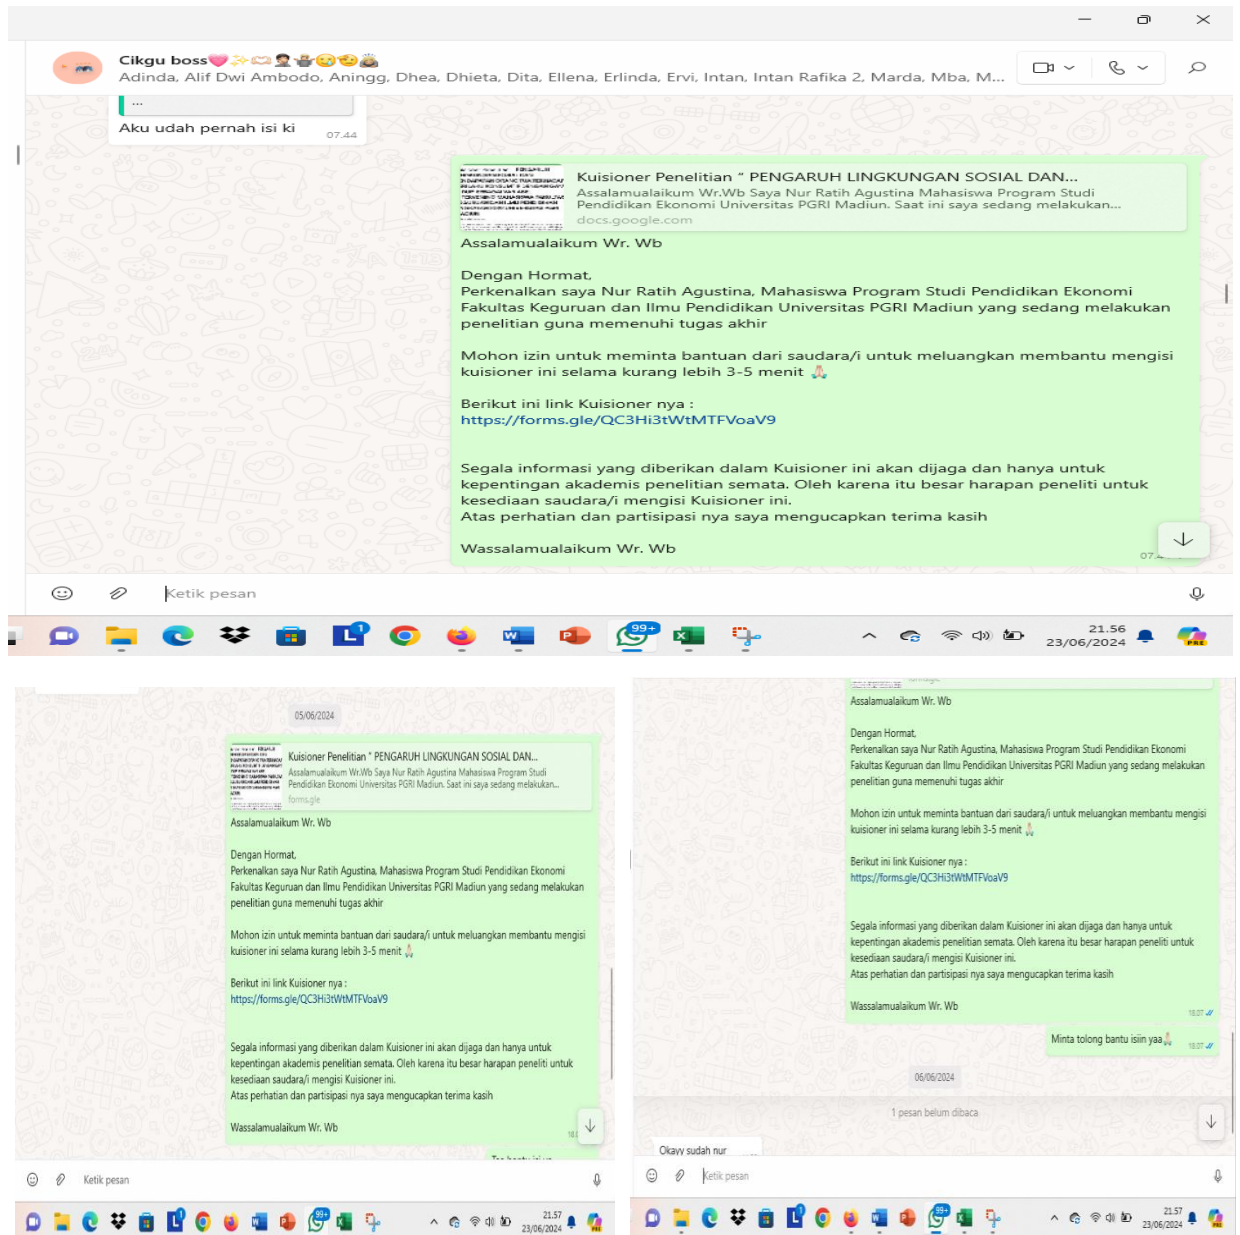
Cikgu boss💗
Adinda, Alif Dwi Ambodo, Aningg, Dhea, Dhieta, Dita, Ellena, Erlinda, Ervi, Intan, Intan Rafika 2, Marda, Mba, M...

...
Aku udah pernah isi ki 07.44

Kuisioner Penelitian " PENGARUH LINGKUNGAN SOSIAL DAN...
Assalamualaikum Wr.Wb Saya Nur Ratih Agustina Mahasiswa Program Studi Pendidikan Ekonomi Universitas PGRI Madiun. Saat ini saya sedang melakukan...
docs.google.com

Assalamualaikum Wr. Wb

Dengan Hormat,
Perkenalkan saya Nur Ratih Agustina, Mahasiswa Program Studi Pendidikan Ekonomi Fakultas Keguruan dan Ilmu Pendidikan Universitas PGRI Madiun yang sedang melakukan penelitian guna memenuhi tugas akhir

Mohon izin untuk meminta bantuan dari saudara/i untuk meluangkan membantu mengisi kuisioner ini selama kurang lebih 3-5 menit 🙏

Berikut ini link Kuisioner nya :
https://forms.gle/QC3Hi3tWtMTFVoaV9

Segala informasi yang diberikan dalam Kuisioner ini akan dijaga dan hanya untuk kepentingan akademis penelitian semata. Oleh karena itu besar harapan peneliti untuk kesediaan saudara/i mengisi Kuisioner ini.
Atas perhatian dan partisipasi nya saya mengucapkan terima kasih

Wassalamualaikum Wr. Wb

Ketik pesan

21.56
23/06/2024

05/06/2024

Kuisioner Penelitian " PENGARUH LINGKUNGAN SOSIAL DAN...
Assalamualaikum Wr.Wb Saya Nur Ratih Agustina Mahasiswa Program Studi Pendidikan Ekonomi Universitas PGRI Madiun. Saat ini saya sedang melakukan...
forms.gle

Assalamualaikum Wr. Wb

Dengan Hormat,
Perkenalkan saya Nur Ratih Agustina, Mahasiswa Program Studi Pendidikan Ekonomi Fakultas Keguruan dan Ilmu Pendidikan Universitas PGRI Madiun yang sedang melakukan penelitian guna memenuhi tugas akhir

Mohon izin untuk meminta bantuan dari saudara/i untuk meluangkan membantu mengisi kuisioner ini selama kurang lebih 3-5 menit 🙏

Berikut ini link Kuisioner nya :
https://forms.gle/QC3Hi3tWtMTFVoaV9

Segala informasi yang diberikan dalam Kuisioner ini akan dijaga dan hanya untuk kepentingan akademis penelitian semata. Oleh karena itu besar harapan peneliti untuk kesediaan saudara/i mengisi Kuisioner ini.
Atas perhatian dan partisipasi nya saya mengucapkan terima kasih

Wassalamualaikum Wr. Wb

Ketik pesan

21.57
23/06/2024

Assalamualaikum Wr. Wb

Dengan Hormat,
Perkenalkan saya Nur Ratih Agustina, Mahasiswa Program Studi Pendidikan Ekonomi Fakultas Keguruan dan Ilmu Pendidikan Universitas PGRI Madiun yang sedang melakukan penelitian guna memenuhi tugas akhir

Mohon izin untuk meminta bantuan dari saudara/i untuk meluangkan membantu mengisi kuisioner ini selama kurang lebih 3-5 menit 🙏

Berikut ini link Kuisioner nya :
https://forms.gle/QC3Hi3tWtMTFVoaV9

Segala informasi yang diberikan dalam Kuisioner ini akan dijaga dan hanya untuk kepentingan akademis penelitian semata. Oleh karena itu besar harapan peneliti untuk kesediaan saudara/i mengisi Kuisioner ini.
Atas perhatian dan partisipasi nya saya mengucapkan terima kasih

Wassalamualaikum Wr. Wb
18.07

Minta tolong bantu isiin yaa🙏 18.07

06/06/2024

1 pesan belum dibaca

Okayy sudah nur

Ketik pesan

21.57
23/06/2024